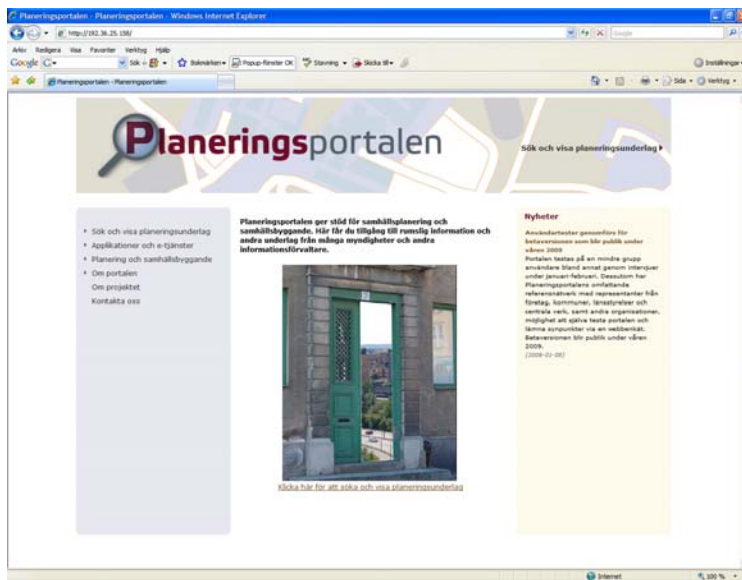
Planeringsportalen - Planeringsportalen - Windows Internet Explorer

http://192.36.25.158/

Google

Arkiv Redigera Visa Favoriter Verktyg Hjälp

Google G- Sök Bokmärken Popup-fönster OK Stavning Skicka till Inställningar

Planeringsportalen - Planeringsportalen

Sida Verktyg

Planeringsportalen

Sök och visa planeringsunderlag

Sök och visa planeringsunderlag
Applikationer och e-tjänster
Planering och samhällsbyggande
Om portalen
Om projektet
Kontakta oss

Planeringsportalen ger stöd för samhällsplanering och samhällsbyggande. Här får du tillgång till rumslig information och andra underlag från många myndigheter och andra informationsförvaltare.

Klicka här för att söka och visa planeringsunderlag

Nyheter

Användartester genomförs för betaversionen som blir publik under våren 2009

Portalen testas på en mindre grupp användare bland annat genom intervjuer under januari-februari. Dessutom har Planeringsportalens omfattande referensnätverk med representanter från företag, kommuner, länsstyrelser och centrala verk, samt andra organisationer, möjlighet att själva testa portalen och lämna synpunkter via en webbenkät. Betaversionen blir publik under våren 2009.
(2008-01-08)

Internet 100 %